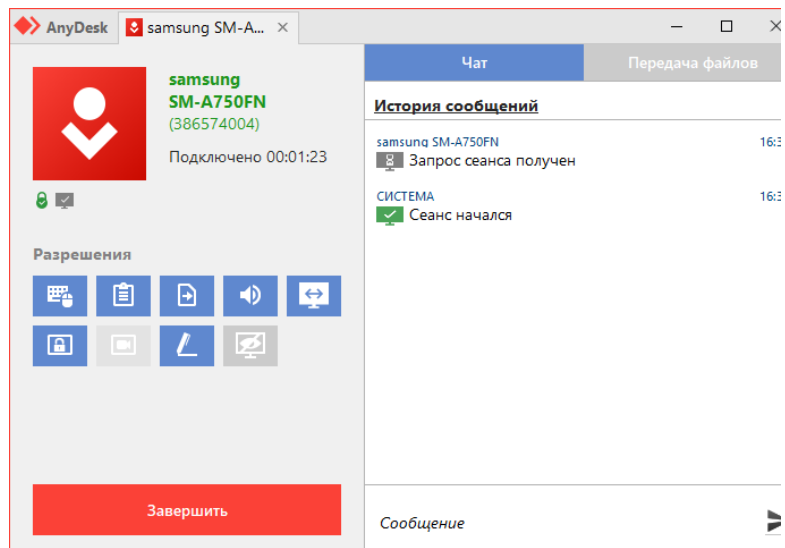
AnyDesk samsung SM-A... ×

samsung SM-A750FN
(386574004)

Подключено 00:01:23

Разрешения

Завершить

Чат
Передача файлов

История сообщений

samsung SM-A750FN
16:3
Запрос сеанса получен

СИСТЕМА
16:3
Сеанс начался

Сообщение